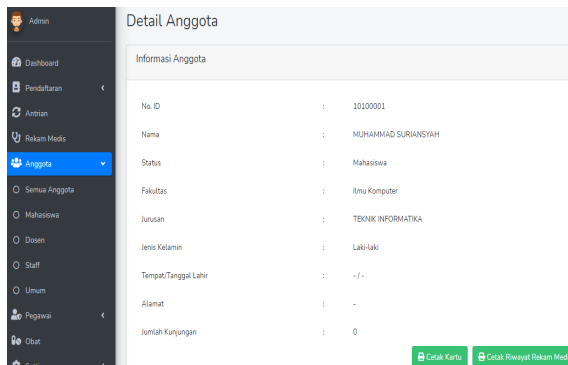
Admin

Dashboard
Pendaftaran
Antrian
Rekam Medis
Anggota
Semua Anggota
Mahasiswa
Dosen
Staff
Umum
Pegawai
Obat

Detail Anggota

Informasi Anggota

| | | |
|---|---|---|
| No. ID | : | 10100001 |
| Nama | : | MUHAMMAD SURIANSYAH |
| Status | : | Mahasiswa |
| Fakultas | : | Ilmu Komputer |
| Jurusan | : | TEKNIK INFORMATIKA |
| Jenis Kelamin | : | Laki-laki |
| Tempat/Tanggal Lahir | : | - / - |
| Alamat | : | - |
| Jumlah Kunjungan | : | 0 |

Cetak Kartu
Cetak Riwayat Rekam Medi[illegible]